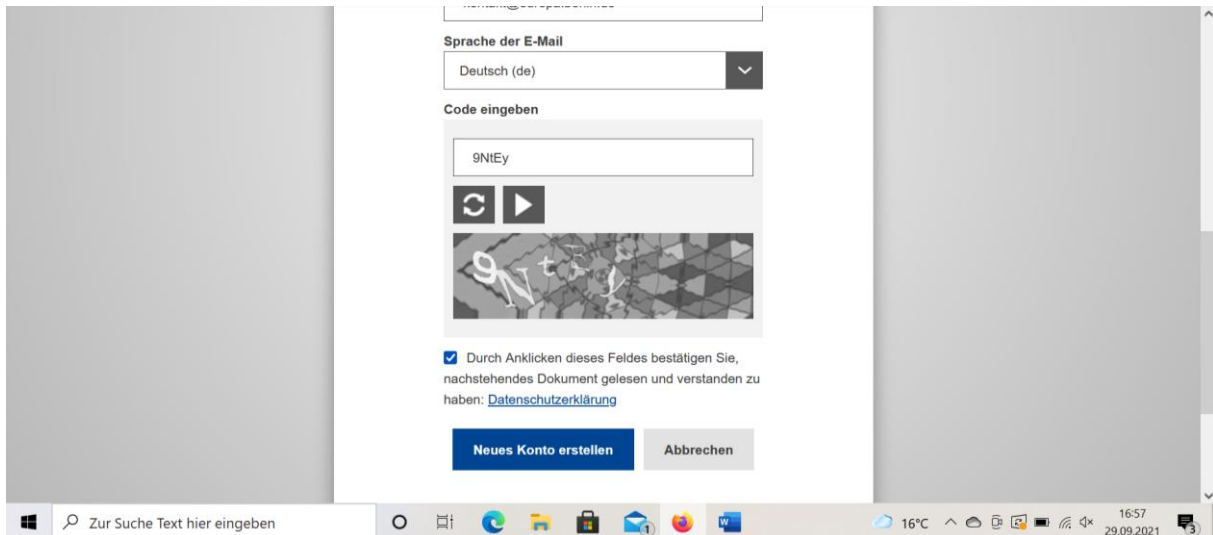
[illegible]

Sprache der E-Mail

Deutsch (de)

Code eingeben

9NtEy

Durch Anklicken dieses Feldes bestätigen Sie, nachstehendes Dokument gelesen und verstanden zu haben: Datenschutzerklärung

Neues Konto erstellen

Abbrechen

Zur Suche Text hier eingeben

16°C

16:57
29.09.2021

3